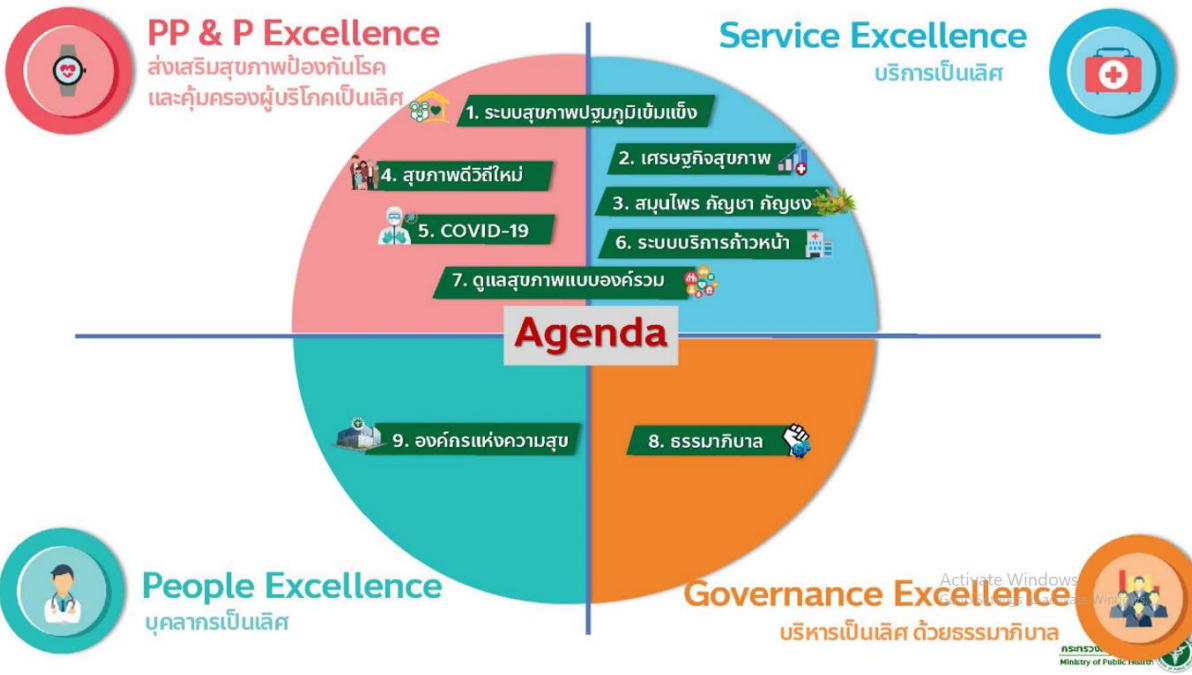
PP & P Excellence
ส่งเสริมสุขภาพป้องกันโรค และคุ้มครองผู้บริโภคเป็นเลิศ

Service Excellence
บริการเป็นเลิศ

1. ระบบสุขภาพปฐมภูมิเข้มแข็ง

2. เศรษฐกิจสุขภาพ

4. สุขภาพดีวิถีใหม่

3. สมุนไพร กัญชา กัญชง

5. COVID-19

6. ระบบบริการก้าวหน้า

7. ดูแลสุขภาพแบบองค์รวม

Agenda

9. องค์กรแห่งความสุข

8. ธรรมาภิบาล

People Excellence
บุคลากรเป็นเลิศ

Activate Windows
Go to Settings to activate Windows.

Governance Excellence
บริหารเป็นเลิศ ด้วยธรรมาภิบาล

กระทรวง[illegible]
Ministry of Public Health